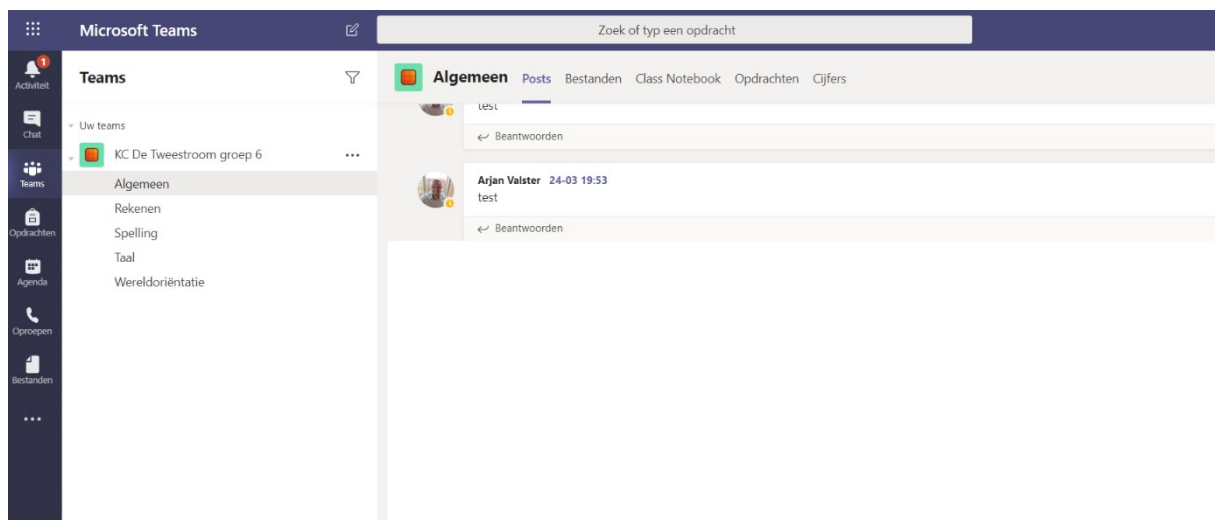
Microsoft Teams

Zoek of typ een opdracht

1
Activiteit

Chat

Teams

Opdrachten

Agenda

Oproepen

Bestanden

...

Teams

Uw teams

KC De Tweestroom groep 6 ...

Algemeen

Rekenen

Spelling

Taal

Wereldoriëntatie

Algemeen Posts Bestanden Class Notebook Opdrachten Cijfers

test

Beantwoorden

Arjan Valster 24-03 19:53
test

Beantwoorden